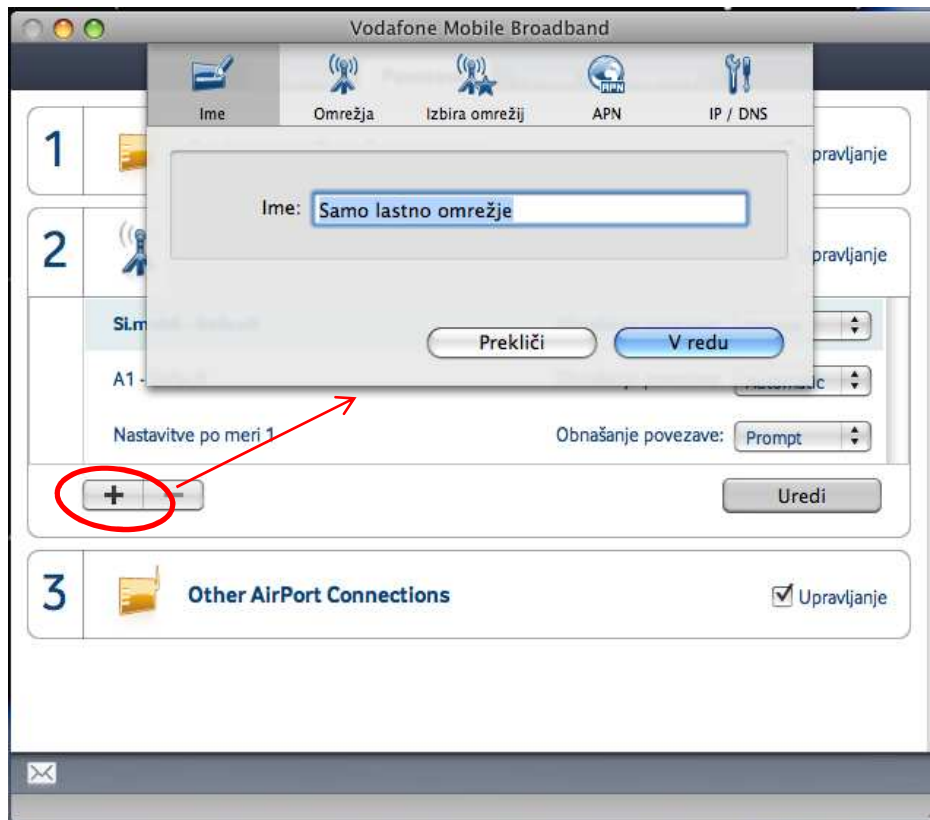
Vodafone Mobile Broadband

Ime
Omrežja
Izbira omrežij
APN
IP / DNS

Ime: Samo lastno omrežje

Prekliči
V redu

1
pravljanje

2
pravljanje

Si.m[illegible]
A1 - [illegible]
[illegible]c
Nastavitve po meri 1
Obnašanje povezave: Prompt

+
−
Uredi

3
Other AirPort Connections
Upravljanje